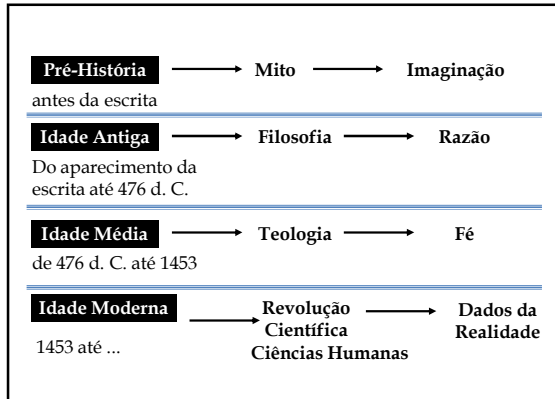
Pré-História → Mito → Imaginação

antes da escrita

Idade Antiga → Filosofia → Razão

Do aparecimento da escrita até 476 d. C.

Idade Média → Teologia → Fé

de 476 d. C. até 1453

Idade Moderna → Revolução Científica → Dados da Realidade

Ciências Humanas

1453 até ...